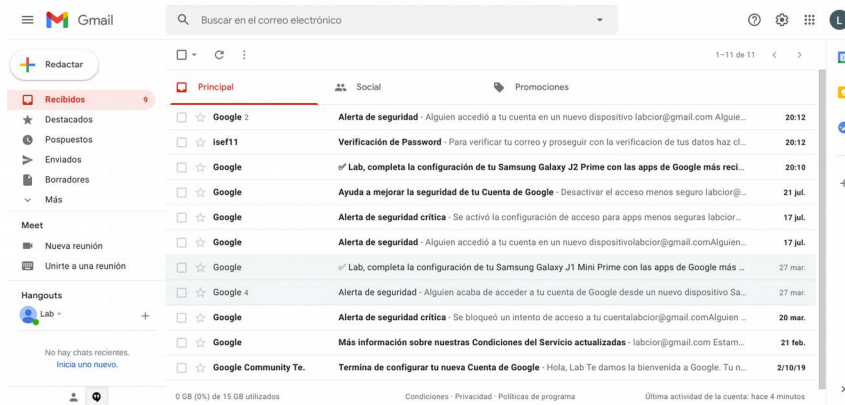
Gmail

Buscar en el correo electrónico

L

Redactar

Recibidos 9
Destacados
Pospuestos
Enviados
Borradores
Más

Meet
Nueva reunión
Unirte a una reunión

Hangouts
Lab

No hay chats recientes.
Inicia uno nuevo.

1–11 de 11

Principal
Social
Promociones

| | | |
|---|---|---|
| Google 2 | Alerta de seguridad - Alguien accedió a tu cuenta en un nuevo dispositivo labcior@gmail.com Alguie... | 20:12 |
| isef11 | Verificación de Password - Para verificar tu correo y proseguir con la verificacion de tus datos haz cl... | 20:12 |
| Google | Lab, completa la configuración de tu Samsung Galaxy J2 Prime con las apps de Google más reci... | 20:10 |
| Google | Ayuda a mejorar la seguridad de tu Cuenta de Google - Desactivar el acceso menos seguro labcior@... | 21 jul. |
| Google | Alerta de seguridad crítica - Se activó la configuración de acceso para apps menos seguras labcior... | 17 jul. |
| Google | Alerta de seguridad - Alguien accedió a tu cuenta en un nuevo dispositivolabcior@gmail.comAlguien... | 17 jul. |
| Google | Lab, completa la configuración de tu Samsung Galaxy J1 Mini Prime con las apps de Google más ... | 27 mar. |
| Google 4 | Alerta de seguridad - Alguien acaba de acceder a tu cuenta de Google desde un nuevo dispositivo Sa... | 27 mar. |
| Google | Alerta de seguridad crítica - Se bloqueó un intento de acceso a tu cuentalabcior@gmail.comAlguien ... | 20 mar. |
| Google | Más información sobre nuestras Condiciones del Servicio actualizadas - labcior@gmail.com Estam... | 21 feb. |
| Google Community Te. | Termina de configurar tu nueva Cuenta de Google - Hola, Lab Te damos la bienvenida a Google. Tu n... | 2/10/19 |

0 GB (0%) de 15 GB utilizados
Condiciones · Privacidad · Políticas de programa
Última actividad de la cuenta: hace 4 minutos